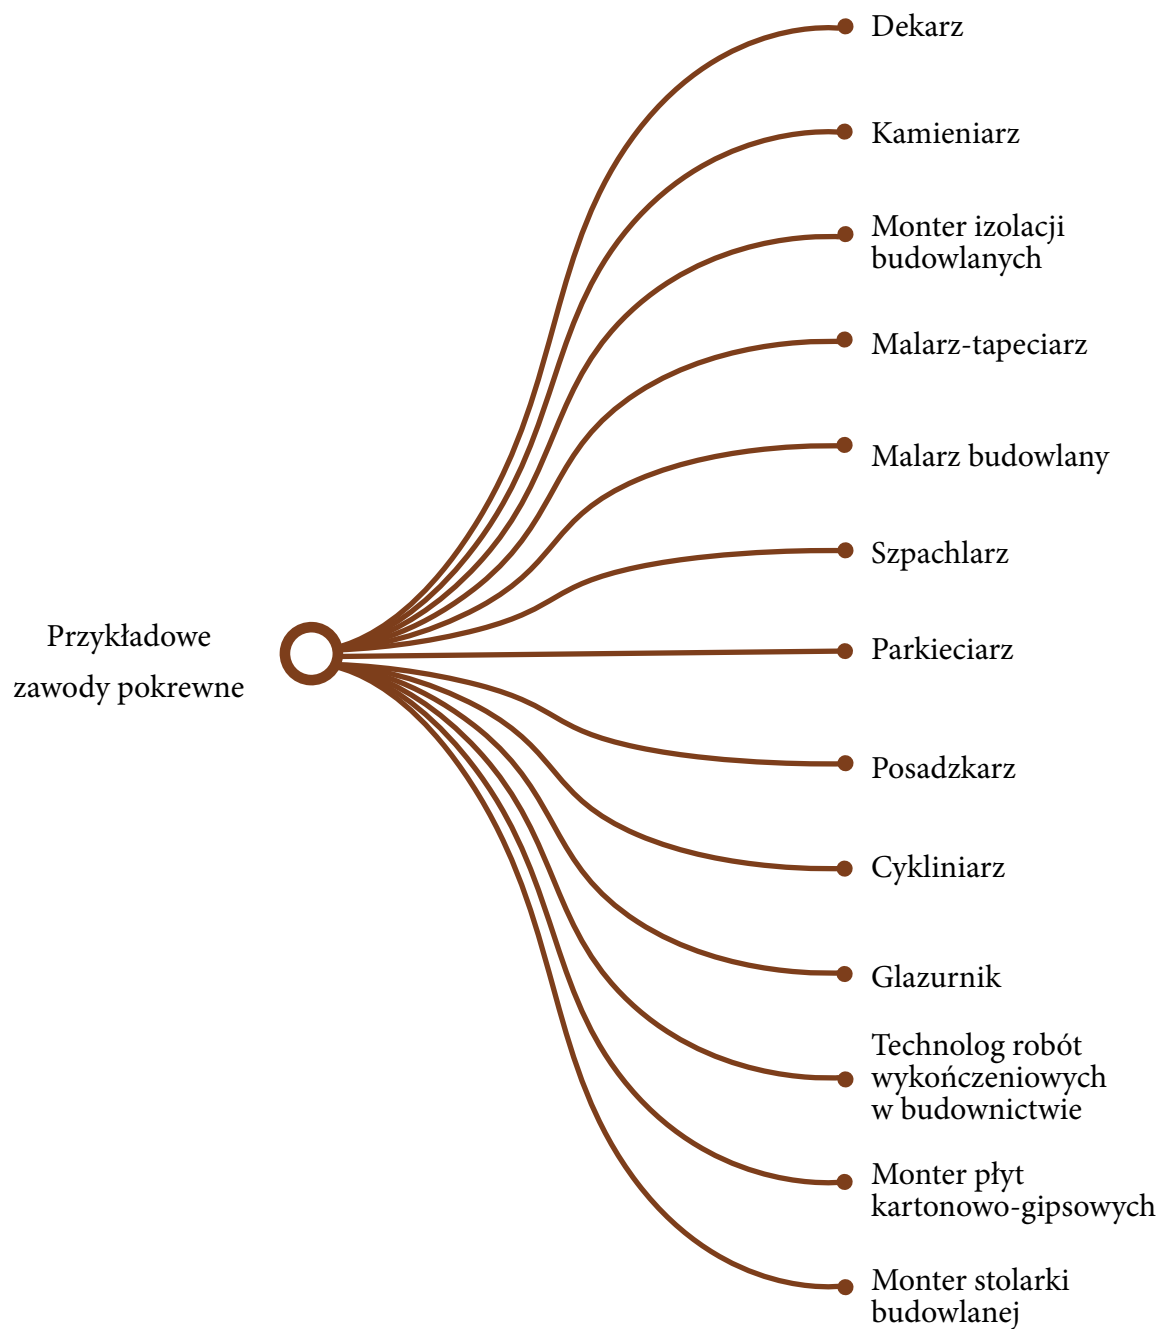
Przykładowe zawody pokrewne

Dekarz

Kamieniarz

Monter izolacji budowlanych

Malarz-tapeciarz

Malarz budowlany

Szpachlarz

Parkieciarz

Posadzkarz

Cykliniarz

Glazurnik

Technolog robót wykończeniowych w budownictwie

Monter płyt kartonowo-gipsowych

Monter stolarki budowlanej